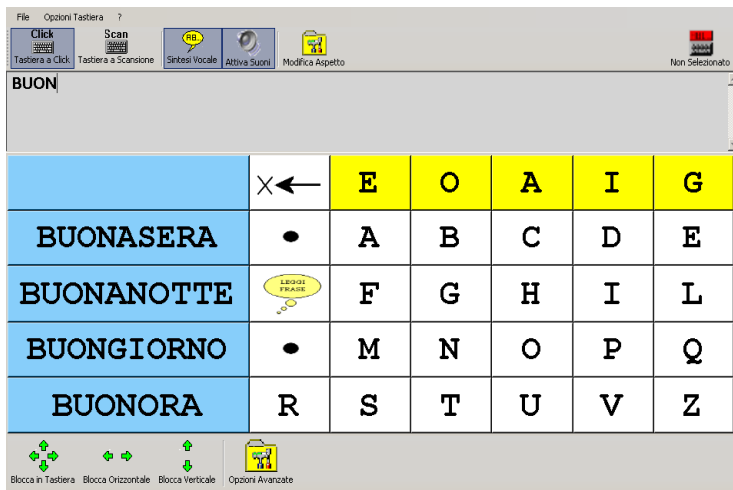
File Opzioni Tastiera ?

Click Tastiera a Click | Scan Tastiera a Scansione | Sintesi Vocale | Attiva Suoni | Modifica Aspetto | Non Selezionato

BUON

| | X← | E | O | A | I | G |
|---|---|---|---|---|---|---|
| BUONASERA | • | A | B | C | D | E |
| BUONANOTTE | LEGGI FRASE | F | G | H | I | L |
| BUONGIORNO | • | M | N | O | P | Q |
| BUONORA | R | S | T | U | V | Z |

Blocca in Tastiera | Blocca Orizzontale | Blocca Verticale | Opzioni Avanzate